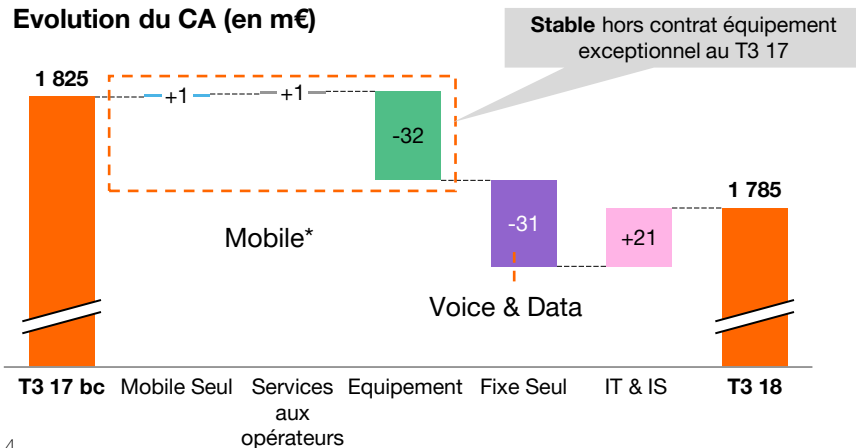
Evolution du CA (en m€)

**Stable** hors contrat équipement exceptionnel au T3 17

1 825

+1

+1

-32

Mobile*

-31

+21

1 785

Voice & Data

T3 17 bc
Mobile Seul
Services aux opérateurs
Equipement
Fixe Seul
IT & IS
T3 18

4